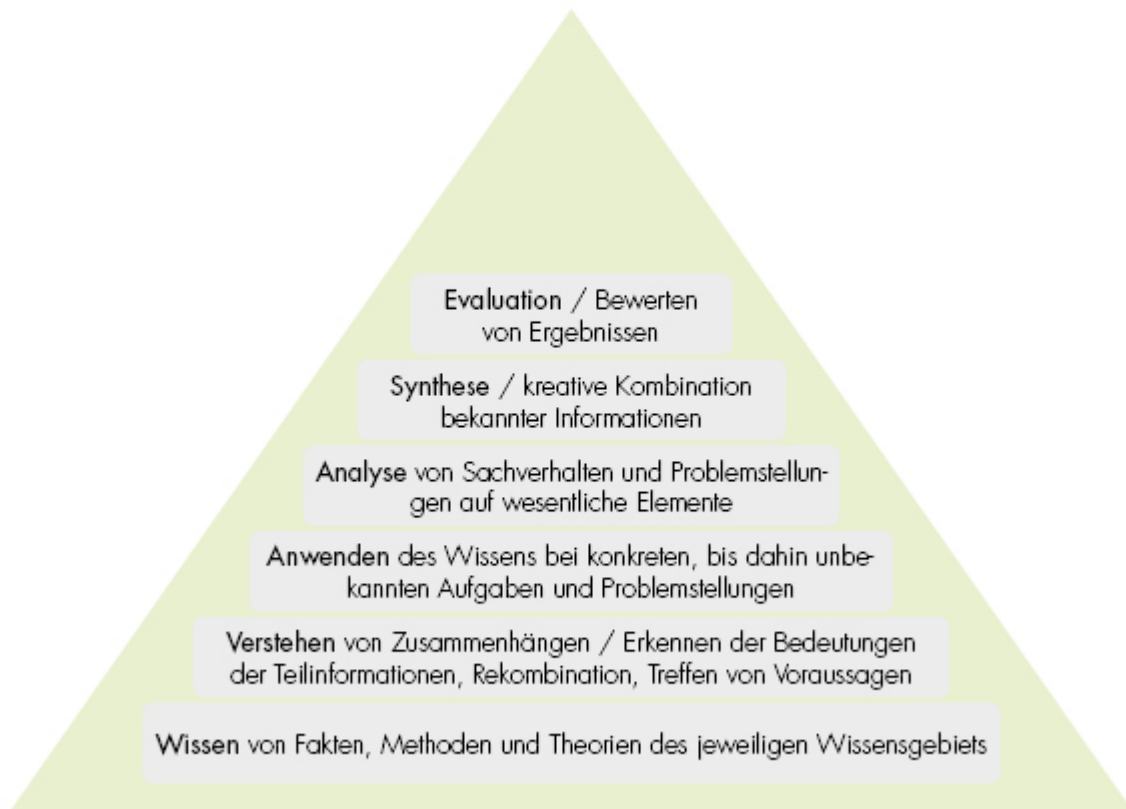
Evaluation / Bewerten von Ergebnissen

Synthese / kreative Kombination bekannter Informationen

Analyse von Sachverhalten und Problemstellungen auf wesentliche Elemente

Anwenden des Wissens bei konkreten, bis dahin unbekannten Aufgaben und Problemstellungen

Verstehen von Zusammenhängen / Erkennen der Bedeutungen der Teilinformationen, Rekombination, Treffen von Voraussagen

Wissen von Fakten, Methoden und Theorien des jeweiligen Wissensgebiets